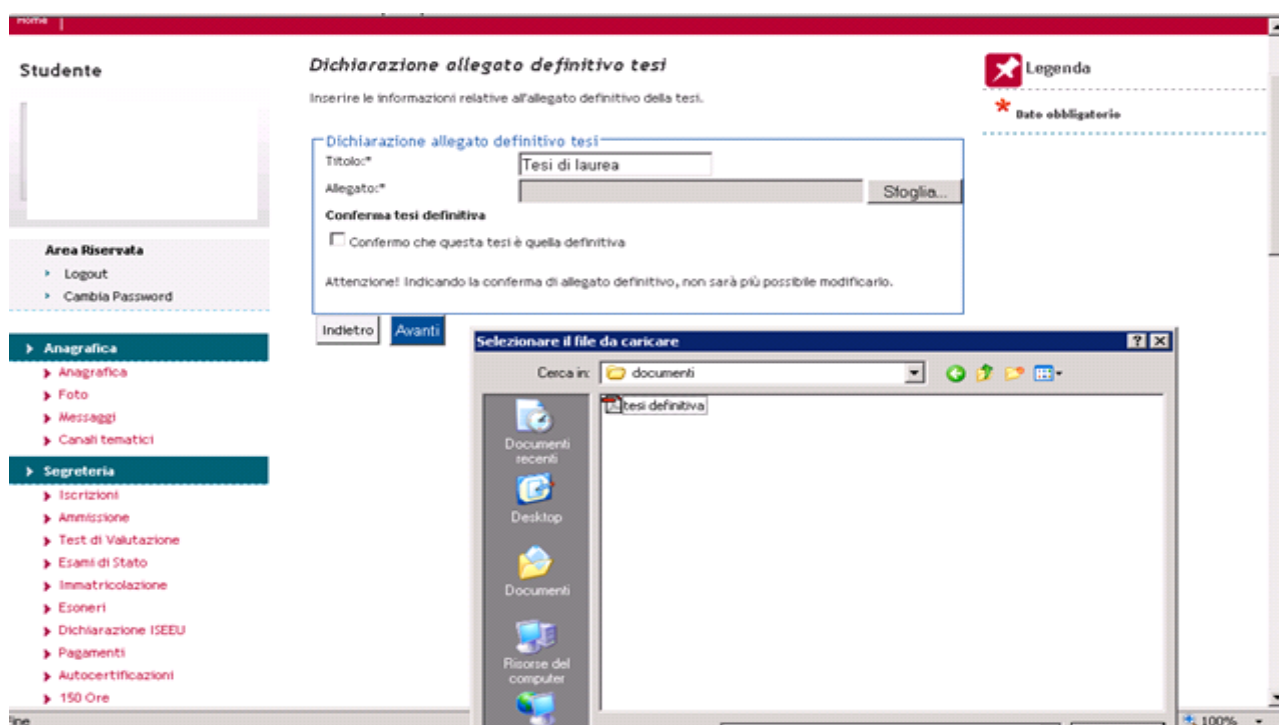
Home |

Studente

Area Riservata
Logout
Cambia Password

Anagrafica
Anagrafica
Foto
Messaggi
Canali tematici

Segreteria
Iscrizioni
Ammissione
Test di Valutazione
Esami di Stato
Immatricolazione
Esoneri
Dichiarazione ISEEU
Pagamenti
Autocertificazioni
150 Ore

Dichiarazione allegato definitivo tesi

Inserire le informazioni relative all'allegato definitivo della tesi.

Dichiarazione allegato definitivo tesi
Titolo:* Tesi di laurea
Allegato:* Sfoglia...
Conferma tesi definitiva
Confermo che questa tesi è quella definitiva

Attenzione! Indicando la conferma di allegato definitivo, non sarà più possibile modificarlo.

Indietro Avanti

Legenda
* Dato obbligatorio

Selezionare il file da caricare
Cerca in: documenti
tesi definitiva
Documenti recenti
Desktop
Documenti
Risorse del computer

ine
100%